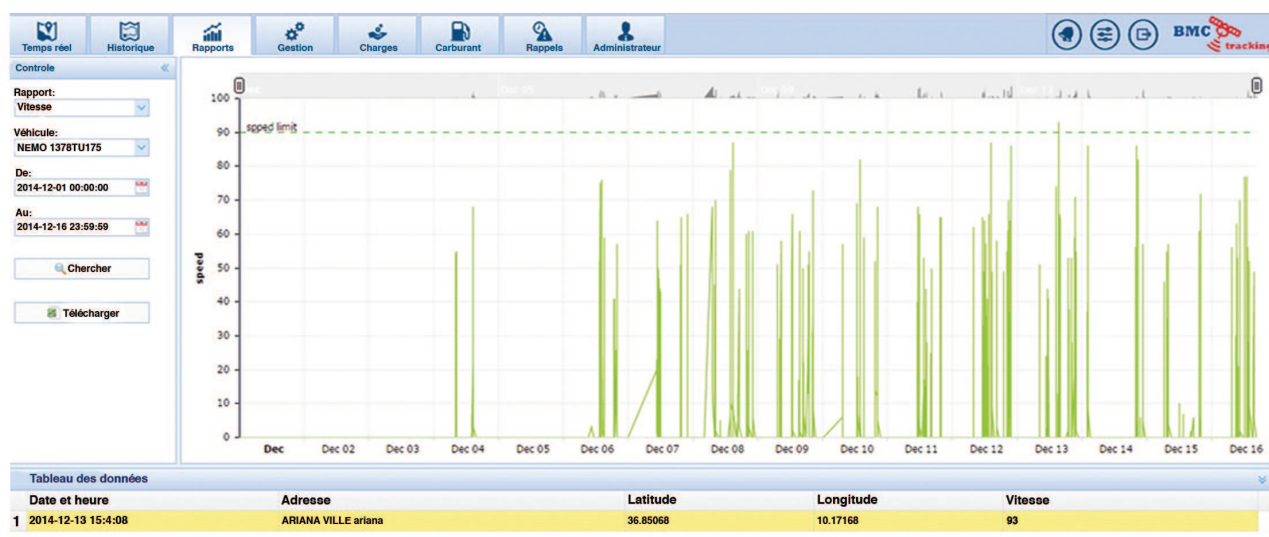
Temps réel Historique Rapports Gestion Charges Carburant Rappels Administrateur

BMC tracking

Controle

Rapport:
Vitesse

Véhicule:
NEMO 1378TU175

De:
2014-12-01 00:00:00

Au:
2014-12-16 23:59:59

Chercher

Télécharger

speed

100
90
80
70
60
50
40
30
20
10
0

speed limit

Dec 05 Dec 09

Dec Dec 02 Dec 03 Dec 04 Dec 05 Dec 06 Dec 07 Dec 08 Dec 09 Dec 10 Dec 11 Dec 12 Dec 13 Dec 14 Dec 15 Dec 16

Tableau des données

| | Date et heure | Adresse | Latitude | Longitude | Vitesse |
|---|---|---|---|---|---|
| 1 | 2014-12-13 15:4:08 | ARIANA VILLE ariana | 36.85068 | 10.17168 | 93 |